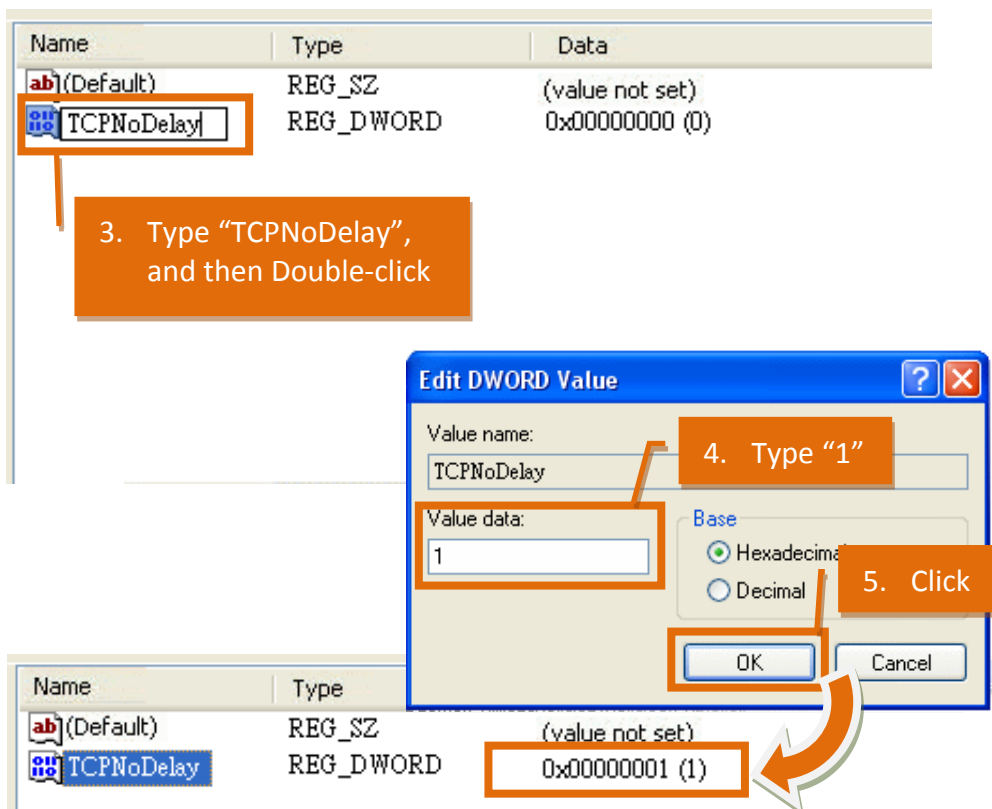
| Name | Type | Data |
|---|---|---|
| (Default) | REG_SZ | (value not set) |
| TCPNoDelay | REG_DWORD | 0x00000000 (0) |

3. Type “TCPNoDelay”, and then Double-click

Edit DWORD Value

Value name:

TCPNoDelay

4. Type “1”

Value data:

1

Base

Hexadecima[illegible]

Decimal

5. Click

OK

Cancel

| Name | Type | Data |
|---|---|---|
| (Default) | REG_SZ | (value not set) |
| TCPNoDelay | REG_DWORD | 0x00000001 (1) |